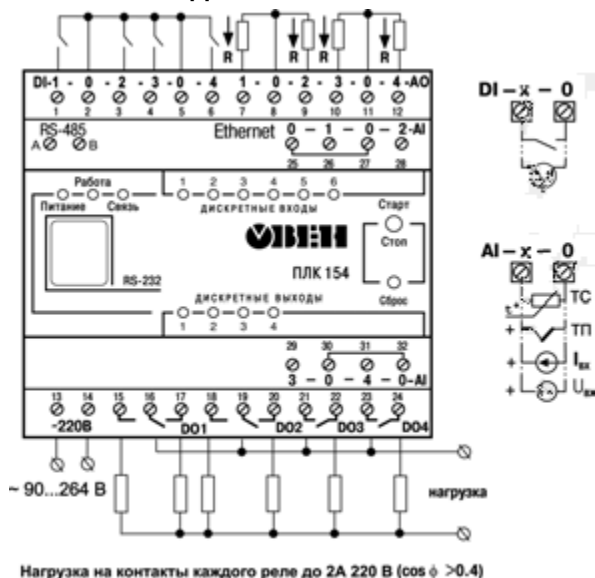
R R R R

DI-1 - 0 - 2 - 3 - 0 - 4 1 - 0 - 2 - 3 - 0 - 4 -AO
1 2 3 4 5 6 7 8 9 10 11 12

RS-485
A B

Ethernet 0 - 1 - 0 - 2-AI
25 26 27 28

Работа
Питание Связь

1 2 3 4 5 6
ДИСКРЕТНЫЕ ВХОДЫ

Старт
Стоп

ОВЕН

RS-232

ПЛК 154

Сброс

ДИСКРЕТНЫЕ ВЫХОДЫ
1 2 3 4

29 30 31 32
3 - 0 - 4 - 0-AI

13 14 15 16 17 18 19 20 21 22 23 24
~220В DO1 DO2 DO3 DO4

~ 90...264 В

нагрузка

DI - x - 0

AI - x - 0
ТС
ТП
$I_{вх}$
$U_{вх}$

Нагрузка на контакты каждого реле до 2А 220 В (cos $\phi$ >0.4)